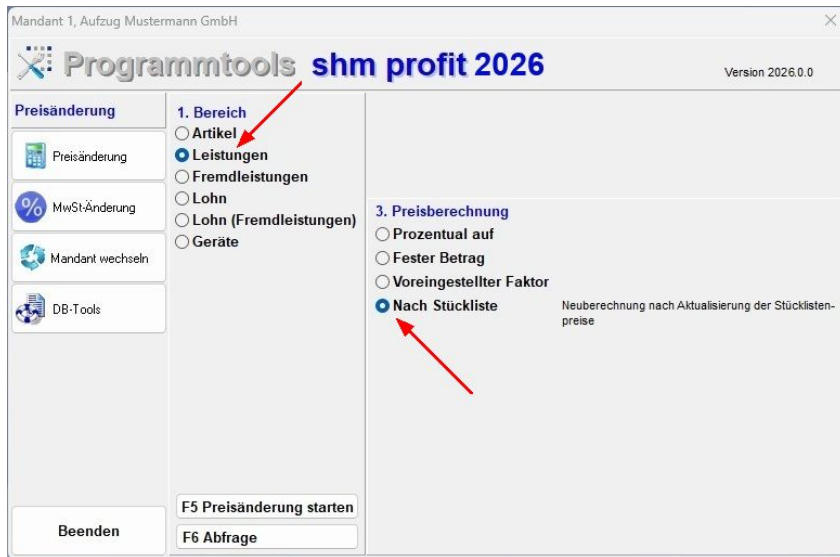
Mandant 1, Aufzug Mustermann GmbH

Programmtools shm profit 2026

Version 2026.0.0

Preisänderung

Preisänderung

MwSt-Änderung

Mandant wechseln

DB-Tools

Beenden

1. Bereich
Artikel
Leistungen
Fremdleistungen
Lohn
Lohn (Fremdleistungen)
Geräte

F5 Preisänderung starten

F6 Abfrage

3. Preisberechnung
Prozentual auf
Fester Betrag
Voreingestellter Faktor
Nach Stückliste

Neuberechnung nach Aktualisierung der Stücklistenpreise